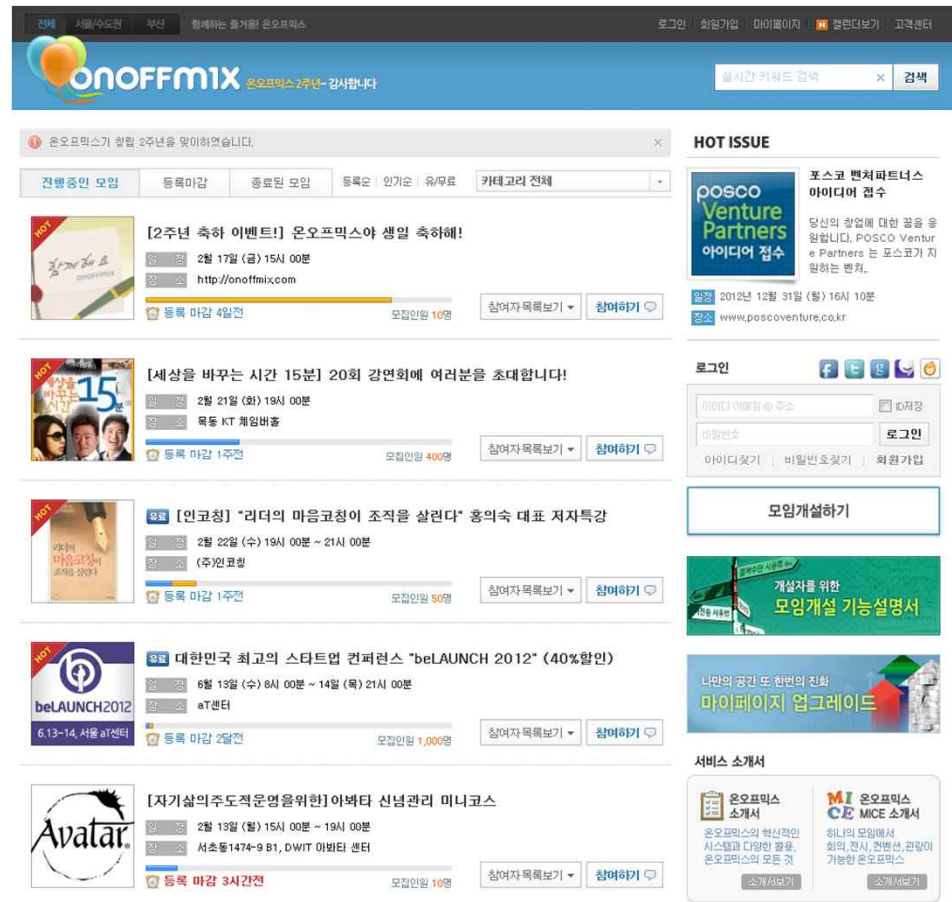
전체 | 서울/수도권 | 부산 | 행복하는 즐거움! 온오프믹스

로그인 | 회원가입 | 마이페이지 | 캘린더보기 | 고객센터

ONOFFMIX 온오프믹스 2주년~ 감사합니다

실시간 키워드 검색 × 검색

온오프믹스가 창립 2주년을 맞이하였습니다. ×

진행중인 모임 | 등록마감 | 종료된 모임 | 등록순 | 인기순 | 유/무료 | 카테고리 전체

HOT
[2주년 축하 이벤트!] 온오프믹스야 생일 축하해!
일 정 2월 17일 (금) 15시 00분
장 소 http://onoffmix.com
등록 마감 4일전 모집인원 10명
참여자목록보기 ▾ 참여하기

HOT
[세상을 바꾸는 시간 15분] 20회 강연회에 여러분을 초대합니다!
일 정 2월 21일 (화) 19시 00분
장 소 목동 KT 체임버홀
등록 마감 1주전 모집인원 400명
참여자목록보기 ▾ 참여하기

HOT
유료 [인코칭] "리더의 마음코칭이 조직을 살린다" 홍의숙 대표 저자특강
일 정 2월 22일 (수) 19시 00분 ~ 21시 00분
장 소 (주)인코칭
등록 마감 1주전 모집인원 50명
참여자목록보기 ▾ 참여하기

HOT
beLAUNCH2012
6.13~14, 서울 aT센터
유료 대한민국 최고의 스타트업 컨퍼런스 "beLAUNCH 2012" (40%할인)
일 정 6월 13일 (수) 8시 00분 ~ 14일 (목) 21시 00분
장 소 aT센터
등록 마감 2달전 모집인원 1,000명
참여자목록보기 ▾ 참여하기

Avatar
[자기삶의주도적운영을위한]아바타 신념관리 미니코스
일 정 2월 13일 (월) 15시 00분 ~ 19시 00분
장 소 서초동1474-9 B1, DWIT 아바타 센터
등록 마감 3시간전 모집인원 10명
참여자목록보기 ▾ 참여하기

HOT ISSUE

POSCO Venture Partners 아이디어 접수
포스코 벤처파트너스 아이디어 접수
당신의 창업에 대한 꿈을 응원합니다. POSCO Venture Partners 는 포스코가 지원하는 벤처..
일정 2012년 12월 31일 (월) 16시 10분
장소 www.poscoventure.co.kr

로그인
아이디 이메일@주소 ID저장
비밀번호 로그인
아이디찾기 | 비밀번호찾기 | 회원가입

모임개설하기

개설자를 위한 모임개설 기능설명서

나만의 공간 또 한번의 진화 마이페이지 업그레이드

서비스 소개서
온오프믹스 소개서
온오프믹스의 혁신적인 시스템과 다양한 활용, 온오프믹스의 모든 것
소개서보기
MICE 온오프믹스 MICE 소개서
하나의 모임에서 회의,전시,컨벤션,관광이 가능한 온오프믹스
소개서보기